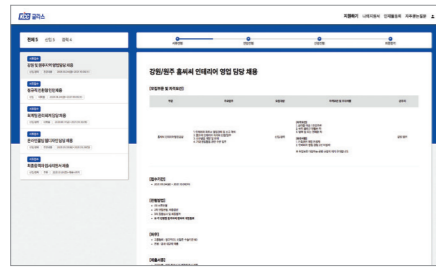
KCC 글라스

지원하기 나의지원서 인재채용제도 자주묻는질문

전체 5 신입 3 경력 5

강원/원주 홈씨씨 인테리어 영업 담당 채용

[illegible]

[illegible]

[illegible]

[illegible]

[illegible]

강원/원주 홈씨씨 인테리어 영업 담당 채용

[모집부문 및 자격요건]

[접수기간]

[전형방법]

[유의]

[제출서류]